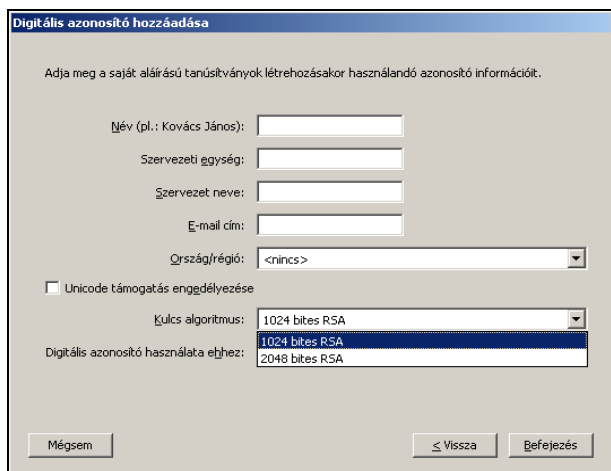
Digitális azonosító hozzáadása

Adja meg a saját aláírású tanúsítványok létrehozásakor használandó azonosító információit.

Név (pl.: Kovács János):

Szervezeti egység:

Szervezet neve:

E-mail cím:

Ország/régió: <nincs>

Unicode támogatás engedélyezése

Kulcs algoritmus: 1024 bites RSA

1024 bites RSA
2048 bites RSA

Digitális azonosító használata ehhez:

Mégsem

< Vissza

Befejezés